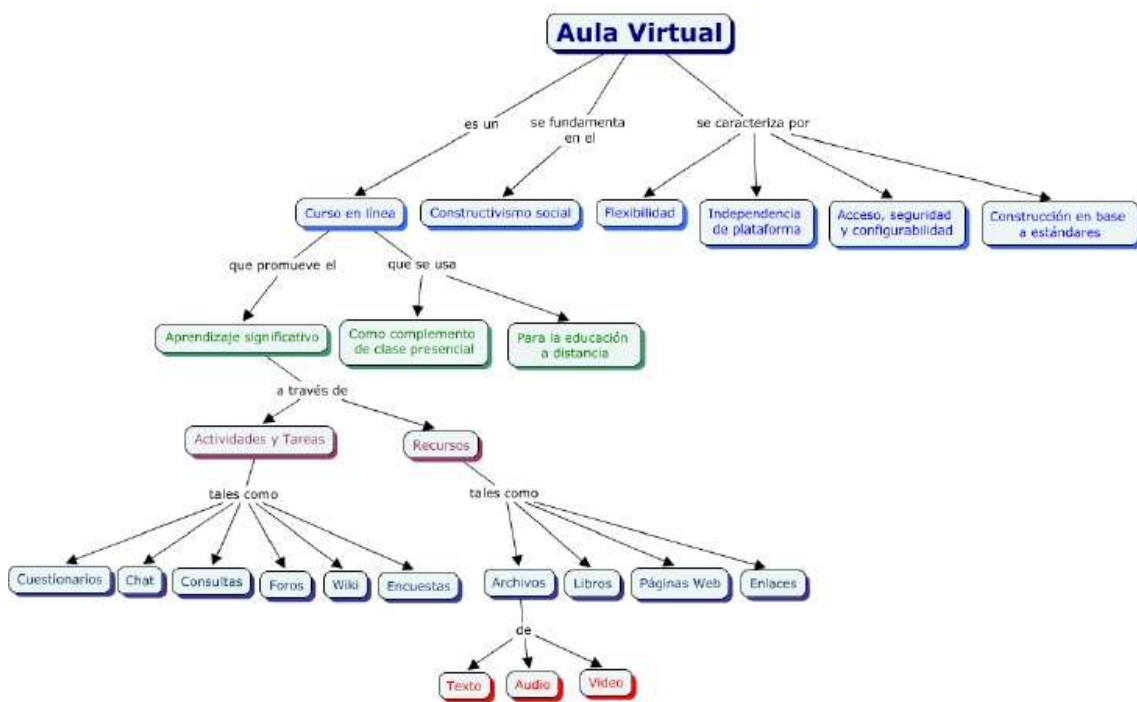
Aula Virtual

es un

se fundamenta en el

se caracteriza por

Curso en línea

Constructivismo social

Flexibilidad

Independencia de plataforma

Acceso, seguridad y configurabilidad

Construcción en base a estándares

que promueve el

que se usa

Aprendizaje significativo

Como complemento de clase presencial

Para la educación a distancia

a través de

Actividades y Tareas

Recursos

tales como

tales como

Cuestionarios

Chat

Consultas

Foros

Wiki

Encuestas

Archivos

Libros

Páginas Web

Enlaces

de

Texto

Audio

Video